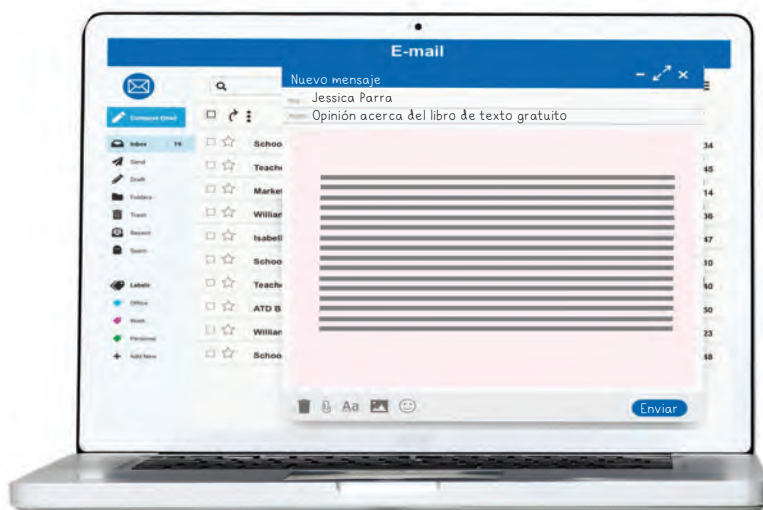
E-mail

Compose Email

Inbox 14
Send
Draft
Folders
Trash
Recent
Spam

Labels
Office
Work
Personal
Add New

Schoo
Teach
Market
Willian
Isabell
Schoo
Teach
ATD B
Willian
Schoo

34
45
14
36
47
10
40
50
23
48

Nuevo mensaje
Para Jessica Parra
Asunto Opinión acerca del libro de texto gratuito

Aa

Enviar